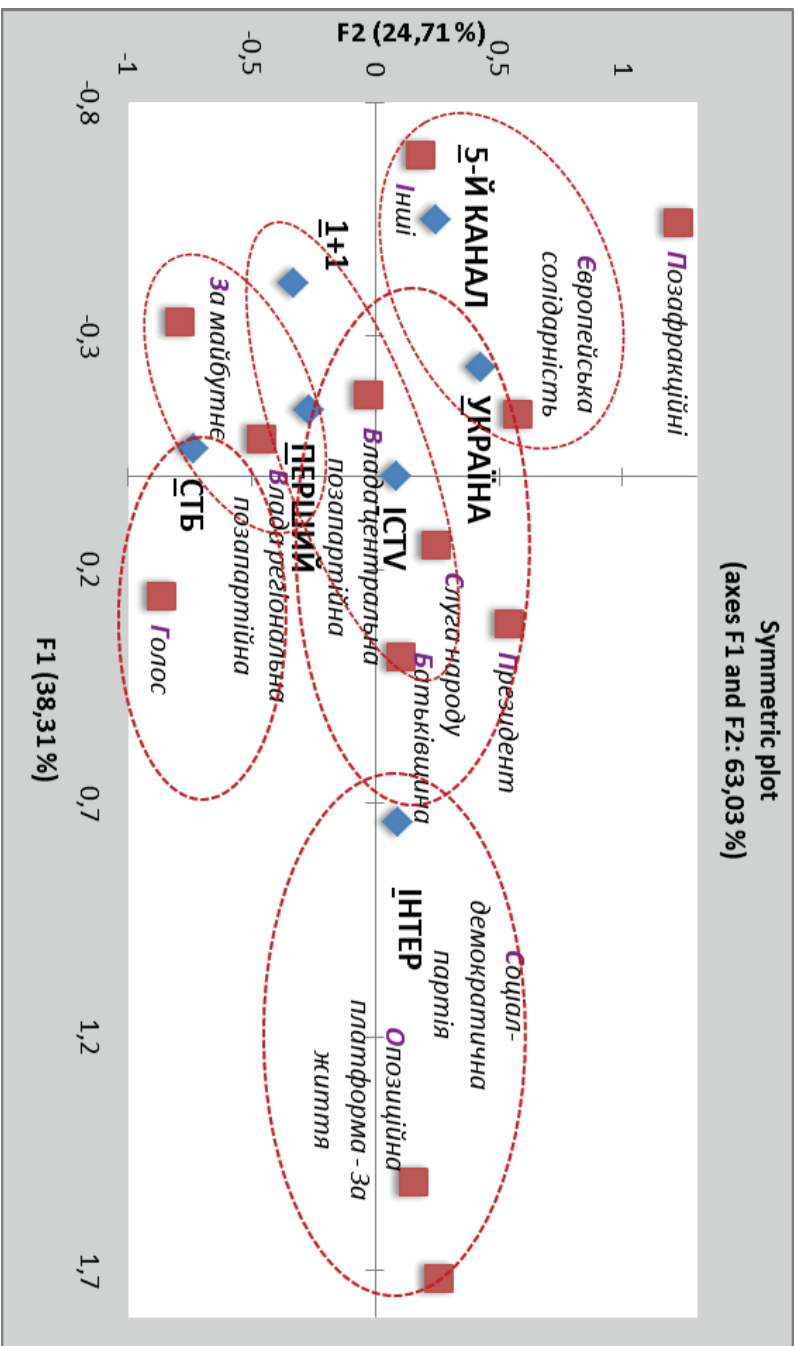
Symmetric plot (axes F1 and F2: 63,03 %)

F2 (24,71 %)

1
0,5
0
-0,5
-1

-0,8
-0,3
0,2
0,7
1,2
1,7

F1 (38,31 %)

Позафракційні
Європейська солідарність
5-Й КАНАЛ
Інші
1+1
За майбутнє
УКРАЇНА
Влада центральна позапартійна
ПЕРШИЙ
Влада регіональна позапартійна
СТБ
ICTV
Слуга народу
Президент
Батьківщина
Голос
ІНТЕР
Соціал-демократична партія
Опозиційна платформа - за життя